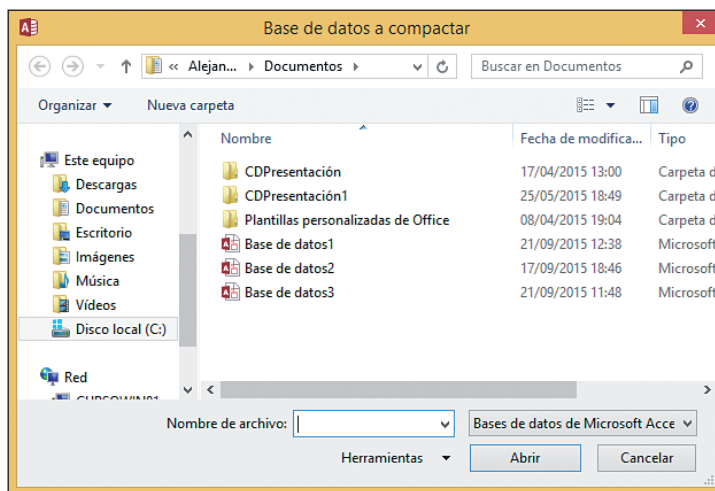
Base de datos a compactar

« Alejan... › Documentos ›

Buscar en Documentos

Organizar ▾ Nueva carpeta

Este equipo
Descargas
Documentos
Escritorio
Imágenes
Música
Vídeos
Disco local (C:)

Red
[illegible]

| Nombre | Fecha de modifica... | Tipo |
|---|---|---|
| CDPresentación | 17/04/2015 13:00 | Carpeta d |
| CDPresentación1 | 25/05/2015 18:49 | Carpeta d |
| Plantillas personalizadas de Office | 08/04/2015 19:04 | Carpeta d |
| Base de datos1 | 21/09/2015 12:38 | Microsoft |
| Base de datos2 | 17/09/2015 18:46 | Microsoft |
| Base de datos3 | 21/09/2015 11:48 | Microsoft |

Nombre de archivo:

Bases de datos de Microsoft Acce

Herramientas ▾

Abrir

Cancelar